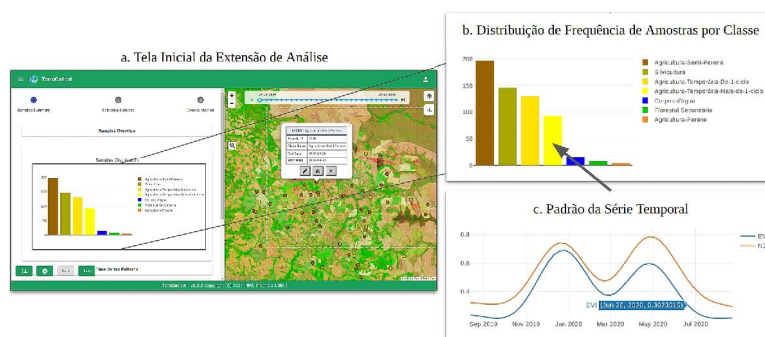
a. Tela Inicial da Extensão de Análise

TerraCollect

Samples Summary

Selecting Samples

Choose Method

Samples Overview

Samples Distribution

Time Series Patterns

b. Distribuição de Frequência de Amostras por Classe

200

150

100

50

0

Agricultura-Semi-Perene

Silvicultura

Agricultura-Temporária-De-1-ciclo

Agricultura-Temporária-Mais-de-1-ciclo

Corpos-d'Água

Florestal-Secundária

Agricultura-Perene

c. Padrão da Série Temporal

0.8

0.6

0.4

EVI

N

EVI (Jun 26, 2020, 0.3023315)

Sep 2019

Nov 2019

Jan 2020

Mar 2020

May 2020

Jul 2020